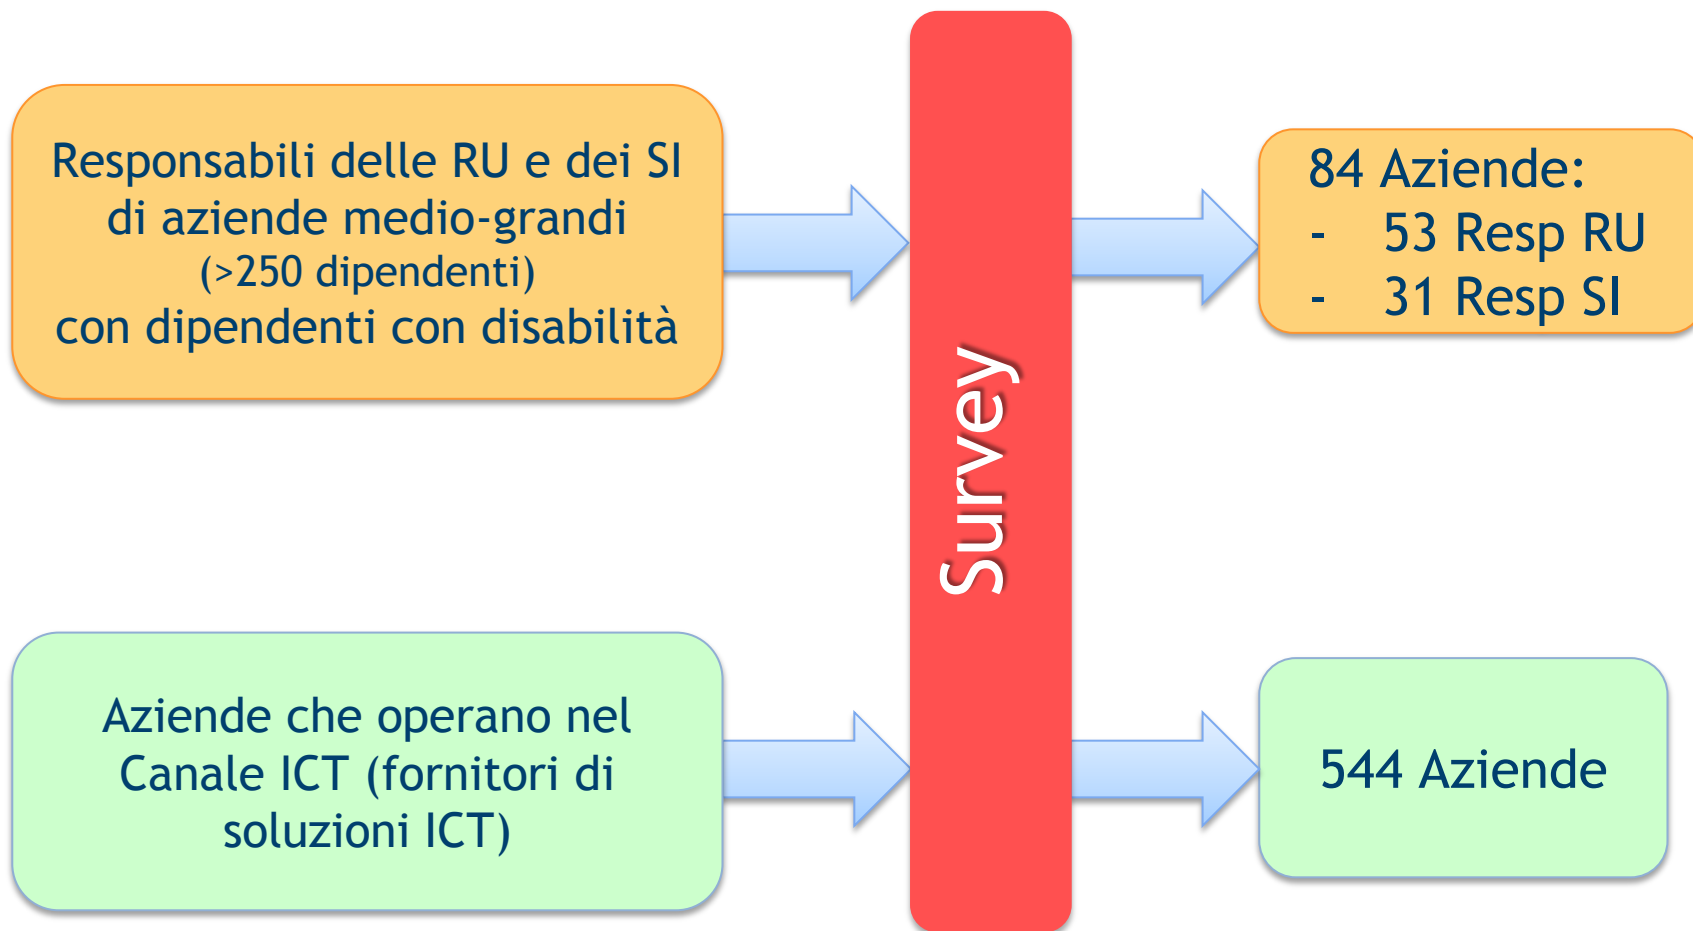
Responsabili delle RU e dei SI di aziende medio-grandi (>250 dipendenti) con dipendenti con disabilità

Survey

84 Aziende:
- 53 Resp RU
- 31 Resp SI

Aziende che operano nel Canale ICT (fornitori di soluzioni ICT)

544 Aziende